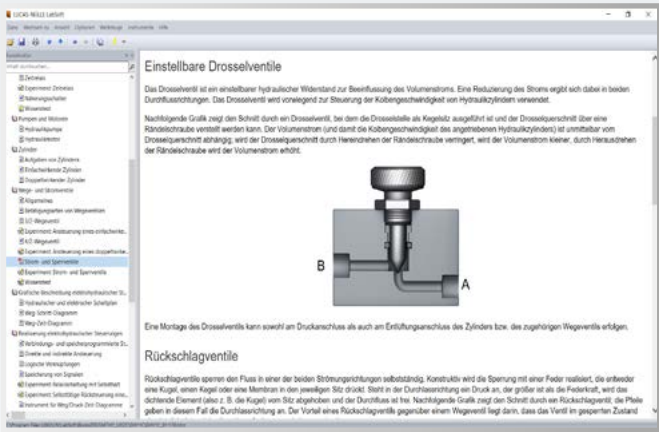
LUCAS-NÜLLE LabSoft

Datei Wechseln zu Ansicht Clipboard Werkzeuge Instrumente Hilfe

Inhaltsverzeichnis

Inhalt durchsuchen

Zeitrelais
Experiment: Zeitrelais
Näherungsschalter
Widerstand
Pumpen und Motoren
Hydraulikpumpe
Hydraulikmotor
Zylinder
Aufgaben von Zylindern
Einfachwirkender Zylinder
Doppeltwirkender Zylinder
Wege- und Stromventile
Allgemeines
Betätigungsarten von Wegeventilen
3/2-Wegeventil
Experiment: Ansteuerung eines einfachwirke...
4/2-Wegeventil
Experiment: Ansteuerung eines doppeltwirke...
Strom- und Sperrventile
Experiment: Strom- und Sperrventile
Widerstand
Grafische Beschreibung elektrohydraulischer St...
Hydraulischer und elektrischer Schaltplan
Weg-Schritt-Diagramm
Weg-Zeit-Diagramm
Realisierung elektrohydraulischer Steuerungen
Verbindungs- und speicherprogrammierte St...
Direkte und indirekte Ansteuerung
Logische Verknüpfungen
Speicherung von Signalen
Experiment: Reihenschaltung mit Selbsthalt
Experiment: Selbsthalte-Rückstellung eines...
Instrument für Weg/Druck-Zeit-Diagramme

Einstellbare Drosselventile

Das Drosselventil ist ein einstellbarer hydraulischer Widerstand zur Beeinflussung des Volumenstroms. Eine Reduzierung des Stroms ergibt sich dabei in beiden Durchflussrichtungen. Das Drosselventil wird vorwiegend zur Steuerung der Kolbengeschwindigkeit von Hydraulikzylindern verwendet.

Nachfolgende Grafik zeigt den Schnitt durch ein Drosselventil, bei dem die Drosselstelle als Kegelsitz ausgeführt ist und der Drosselquerschnitt über eine Rändelschraube verstellt werden kann. Der Volumenstrom (und damit die Kolbengeschwindigkeit des angetriebenen Hydraulikzylinders) ist unmittelbar vom Drosselquerschnitt abhängig; wird der Drosselquerschnitt durch Hereindrehen der Rändelschraube verringert, wird der Volumenstrom kleiner, durch Herausdrehen der Rändelschraube wird der Volumenstrom erhöht.

B

A

Eine Montage des Drosselventils kann sowohl am Druckanschluss als auch am Entlüftungsanschluss des Zylinders bzw. des zugehörigen Wegeventils erfolgen.

Rückschlagventile

Rückschlagventile sperren den Fluss in einer der beiden Strömungsrichtungen selbstständig. Konstruktiv wird die Sperrung mit einer Feder realisiert, die entweder eine Kugel, einen Kegel oder eine Membran in den jeweiligen Sitz drückt. Steht in der Durchlassrichtung ein Druck an, der größer ist als die Federkraft, wird das dichtende Element (also z. B. die Kugel) vom Sitz abgehoben und der Durchfluss ist frei. Nachfolgende Grafik zeigt den Schnitt durch ein Rückschlagventil; die Pfeile geben in diesem Fall die Durchlassrichtung an. Der Vorteil eines Rückschlagventils gegenüber einem Wegeventil liegt darin, dass das Ventil im gesperrten Zustand

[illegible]